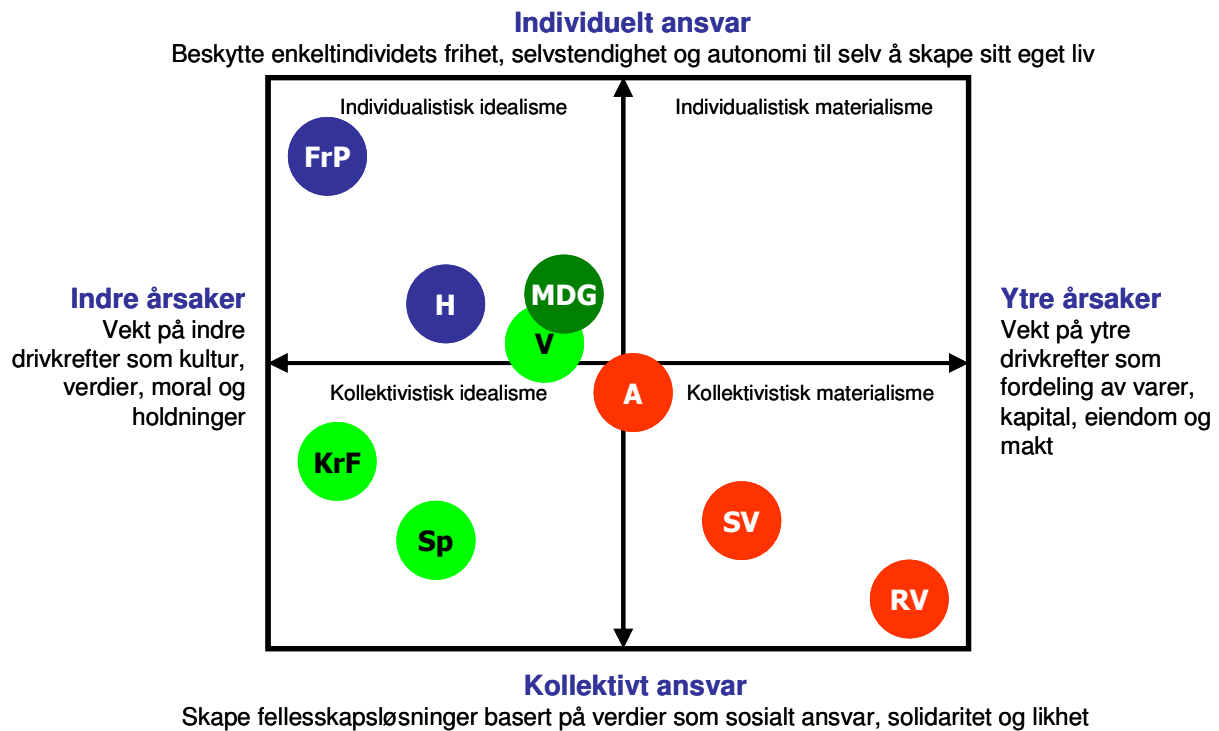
**Individuelt ansvar**
Beskytte enkeltindividets frihet, selvstendighet og autonomi til selv å skape sitt eget liv

Individualistisk idealisme

Individualistisk materialisme

FrP

H

MDG

V

**Indre årsaker**
Vekt på indre drivkrefter som kultur, verdier, moral og holdninger

**Ytre årsaker**
Vekt på ytre drivkrefter som fordeling av varer, kapital, eiendom og makt

Kollektivistisk idealisme

A

Kollektivistisk materialisme

KrF

Sp

SV

RV

**Kollektivt ansvar**
Skape fellesskapsløsninger basert på verdier som sosialt ansvar, solidaritet og likhet